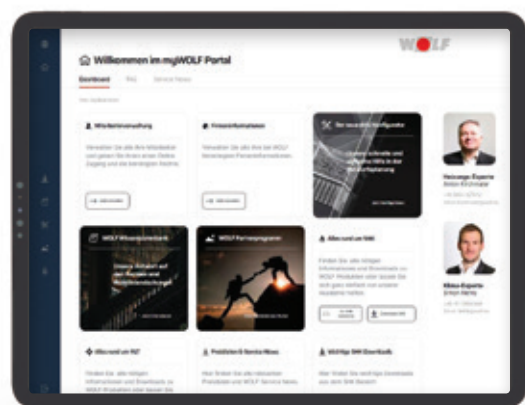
Willkommen im myWOLF Portal

WOLF

Dashboard

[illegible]

Mitarbeiterverwaltung

Firmeninformationen

Der neue WOLF Konfigurator

WOLF Wissensdatenbank

WOLF Partnerprogramm

Alles rund um SHK

Alles rund um PV

Produkte & Service News

Wichtige SHK Downloads

Heizungs-Experte

Klima-Experte